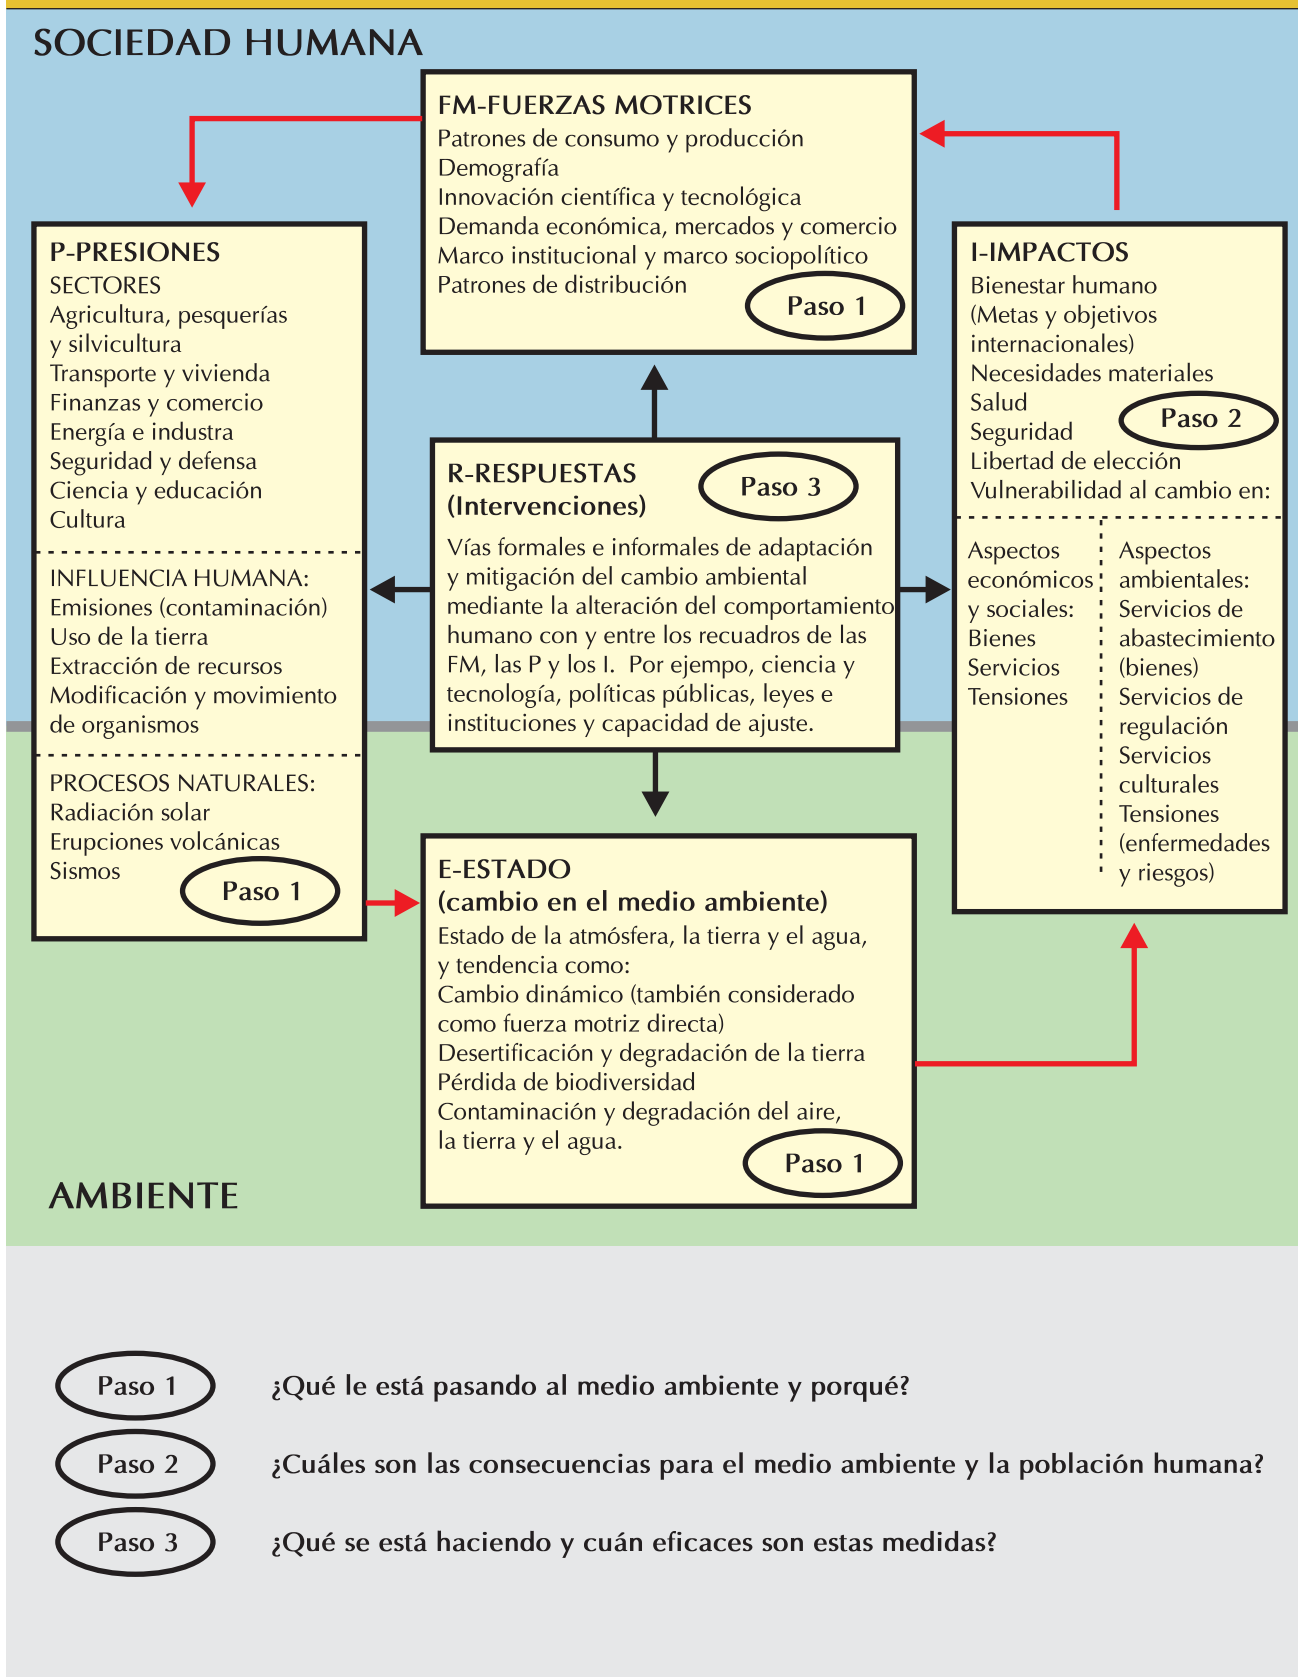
SOCIEDAD HUMANA

FM-FUERZAS MOTRICES
Patrones de consumo y producción
Demografía
Innovación científica y tecnológica
Demanda económica, mercados y comercio
Marco institucional y marco sociopolítico
Patrones de distribución
Paso 1

P-PRESIONES
SECTORES
Agricultura, pesquerías y silvicultura
Transporte y vivienda
Finanzas y comercio
Energía e industra
Seguridad y defensa
Ciencia y educación
Cultura

INFLUENCIA HUMANA:
Emisiones (contaminación)
Uso de la tierra
Extracción de recursos
Modificación y movimiento de organismos

PROCESOS NATURALES:
Radiación solar
Erupciones volcánicas
Sismos
Paso 1

R-RESPUESTAS
(Intervenciones)
Paso 3
Vías formales e informales de adaptación y mitigación del cambio ambiental mediante la alteración del comportamiento humano con y entre los recuadros de las FM, las P y los I. Por ejemplo, ciencia y tecnología, políticas públicas, leyes e instituciones y capacidad de ajuste.

I-IMPACTOS
Bienestar humano
(Metas y objetivos internacionales)
Necesidades materiales
Salud
Seguridad
Paso 2
Libertad de elección
Vulnerabilidad al cambio en:

Aspectos económicos y sociales:
Bienes
Servicios
Tensiones

Aspectos ambientales:
Servicios de abastecimiento (bienes)
Servicios de regulación
Servicios culturales
Tensiones (enfermedades y riesgos)

E-ESTADO
(cambio en el medio ambiente)
Estado de la atmósfera, la tierra y el agua, y tendencia como:
Cambio dinámico (también considerado como fuerza motriz directa)
Desertificación y degradación de la tierra
Pérdida de biodiversidad
Contaminación y degradación del aire, la tierra y el agua.
Paso 1

AMBIENTE

Paso 1 ¿Qué le está pasando al medio ambiente y porqué?

Paso 2 ¿Cuáles son las consecuencias para el medio ambiente y la población humana?

Paso 3 ¿Qué se está haciendo y cuán eficaces son estas medidas?